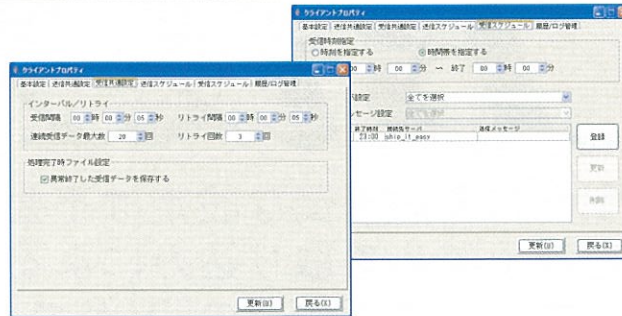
クライアントプロパティ
基本設定 | 送信共通設定 | 受信共通設定 | 送信スケジュール | 受信スケジュール | 履歴/ログ管理
受信時刻指定
○時刻を指定する ◉時間帯を指定する
00 時 00 分 ～ 終了 00 時 00 分
設定 全てを選択
メッセージ設定
終了時刻 | 接続先サーバ | 送信メッセージ
23:00 | ship_it_easy |
登録
更新
削除
更新(U) 戻る(X)

クライアントプロパティ
基本設定 | 送信共通設定 | 受信共通設定 | 送信スケジュール | 受信スケジュール | 履歴/ログ管理
インターバル/リトライ
受信間隔 00 時 00 分 05 秒 リトライ間隔 00 時 00 分 05 秒
連続受信データ最大数 20 回 リトライ回数 3 回
処理完了時ファイル設定
☑異常終了した受信データを保存する
更新(U) 戻る(X)